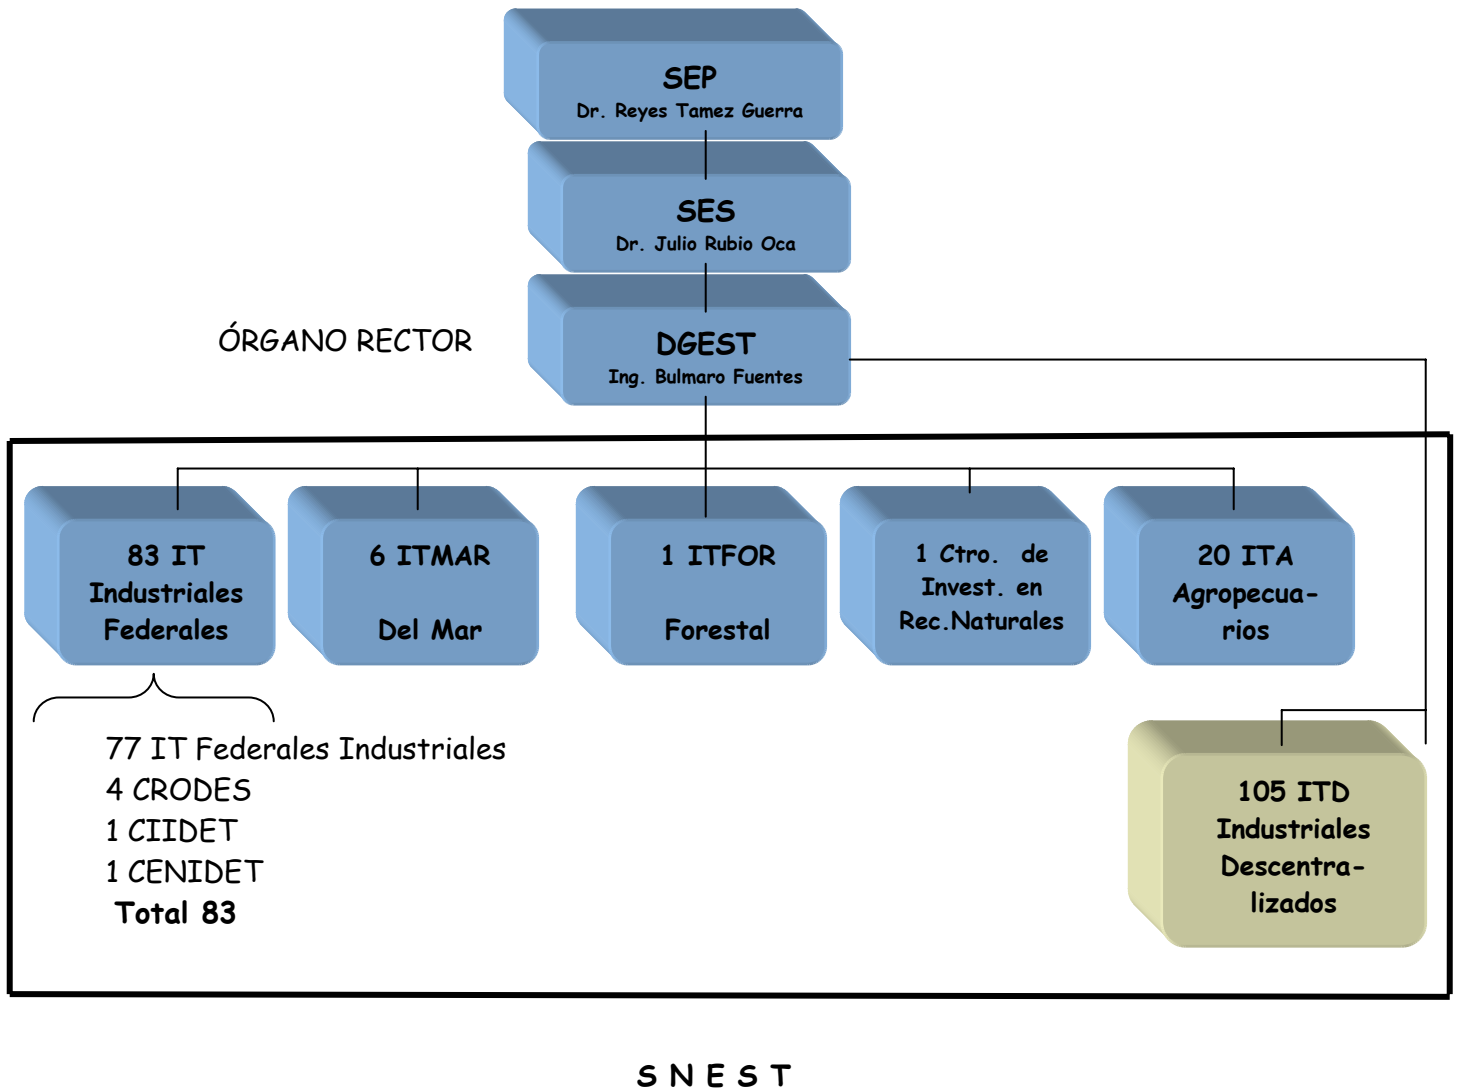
SEP
Dr. Reyes Tamez Guerra

SES
Dr. Julio Rubio Oca

ÓRGANO RECTOR

DGEST
Ing. Bulmaro Fuentes

83 IT Industriales Federales

6 ITMAR Del Mar

1 ITFOR Forestal

1 Ctro. de Invest. en Rec.Naturales

20 ITA Agropecuarios

77 IT Federales Industriales
4 CRODES
1 CIIDET
1 CENIDET
Total 83

105 ITD Industriales Descentralizados

S N E S T